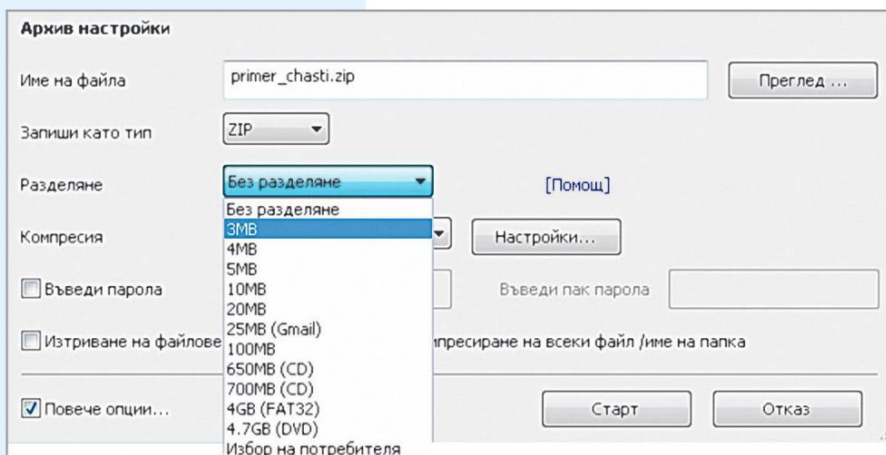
Архив настройки

Име на файла primer_chasti.zip Преглед ...

Запиши като тип ZIP

Разделяне Без разделяне [Помощ]

Без разделяне
3MB
4MB
5MB
10MB
20MB
25MB (Gmail)
100MB
650MB (CD)
700MB (CD)
4GB (FAT32)
4.7GB (DVD)
Избор на потребителя

Компресия Настройки...

Въведи парола Въведи пак парола

Изтриване на файлове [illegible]мпресиране на всеки файл /име на папка

Повече опции... Старт Отказ